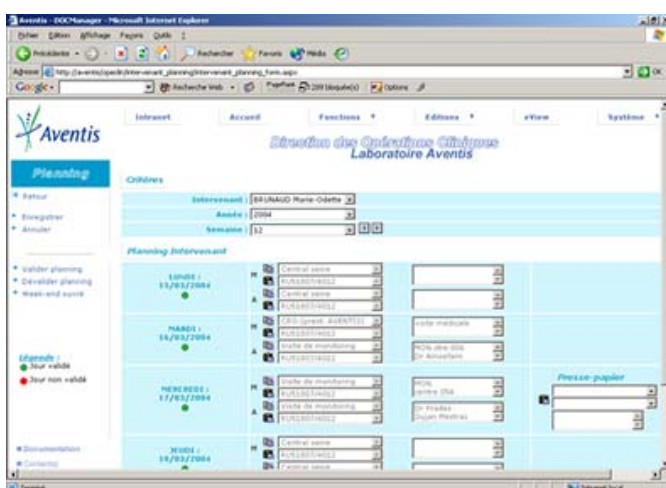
Aventis - DOCManager - Microsoft Internet Explorer

Fichier Edition Affichage Favoris Outils ?

Précédente · Rechercher Favoris Média

Adresse http://aventis/opedir/intervenant_planning/intervenant_planning_form.aspx

Google · Rechercher Web · PageRank 209 bloqué(s) Options

Aventis

Intranet | Accueil | Fonctions | Editions | eView | Système

Direction des Opérations Cliniques
Laboratoire Aventis

Planning

* Retour
* Enregistrer
* Annuler

* Valider planning
* Dévalider planning
* Week-end ouvré

Légende :
Jour validé
Jour non validé

* Documentation
* Contacts

Critères

Intervenant : BRUNAUD Marie-Odette
Année : 2004
Semaine : 12

Planning Intervenant

LUNDI : 15/03/2004
M Central saisie
RUS1007/4012
A Central saisie
RUS1007/4012

MARDI : 16/03/2004
M CRO (prest. AVENTIS)
RUS1007/4012
A Visite de monitoring
RUS1007/4012
visite medicale
MONcitre-Ola
Dr Amselem

MERCREDI : 17/03/2004
M Visite de monitoring
RUS1007/4012
A Visite de monitoring
RUS1007/4012
MON
centre Ola
Dr Prades
Dujan Mestras

Presse-papier

JEUDI : 18/03/2004
M Central saisie
RUS1007/4012
A Central saisie